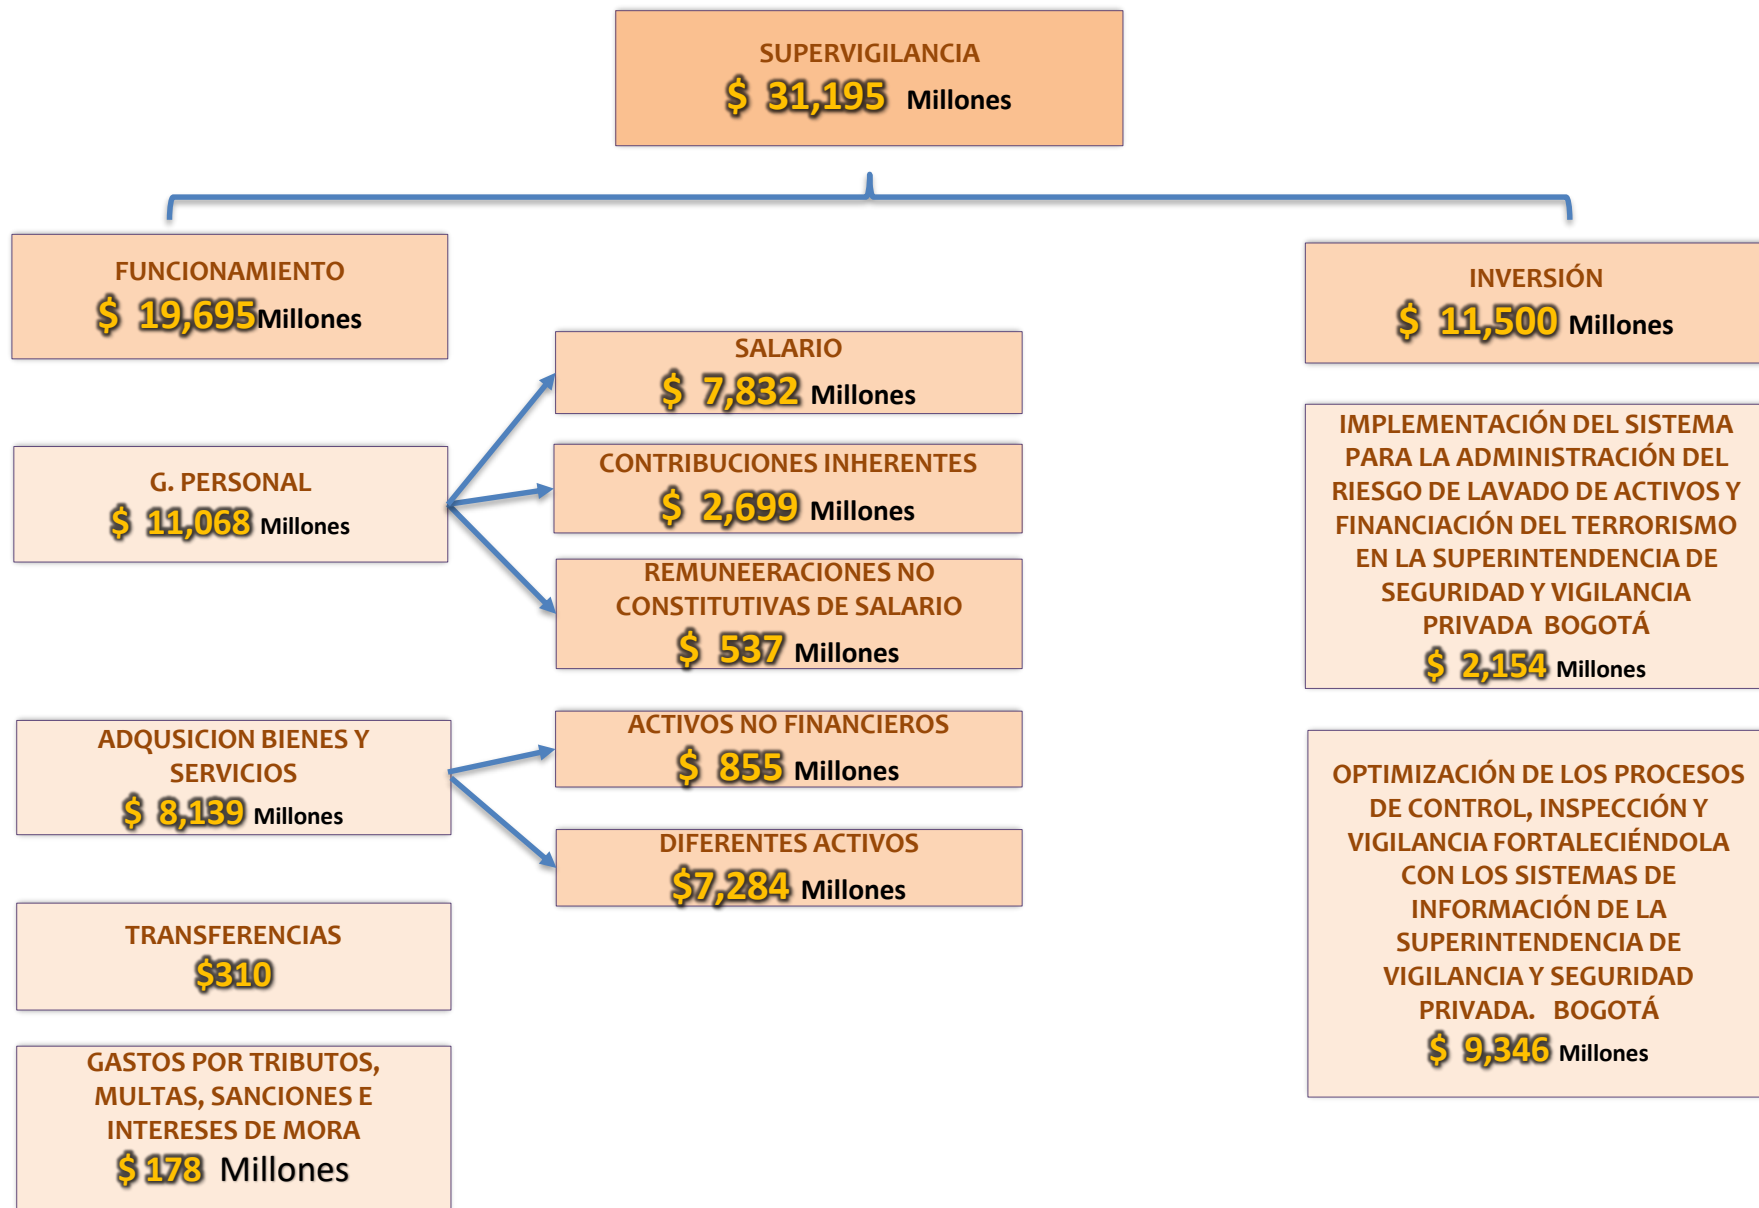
SUPERVIGILANCIA
\$ 31,195 Millones

FUNCIONAMIENTO
\$ 19,695Millones

G. PERSONAL
\$ 11,068 Millones

SALARIO
\$ 7,832 Millones

CONTRIBUCIONES INHERENTES
\$ 2,699 Millones

REMUNEERACIONES NO CONSTITUTIVAS DE SALARIO
\$ 537 Millones

ADQUSICION BIENES Y SERVICIOS
\$ 8,139 Millones

ACTIVOS NO FINANCIEROS
\$ 855 Millones

DIFERENTES ACTIVOS
\$7,284 Millones

TRANSFERENCIAS
\$310

GASTOS POR TRIBUTOS, MULTAS, SANCIONES E INTERESES DE MORA
\$ 178 Millones

INVERSIÓN
\$ 11,500 Millones

IMPLEMENTACIÓN DEL SISTEMA PARA LA ADMINISTRACIÓN DEL RIESGO DE LAVADO DE ACTIVOS Y FINANCIACIÓN DEL TERRORISMO EN LA SUPERINTENDENCIA DE SEGURIDAD Y VIGILANCIA PRIVADA BOGOTÁ
\$ 2,154 Millones

OPTIMIZACIÓN DE LOS PROCESOS DE CONTROL, INSPECCIÓN Y VIGILANCIA FORTALECIÉNDOLA CON LOS SISTEMAS DE INFORMACIÓN DE LA SUPERINTENDENCIA DE VIGILANCIA Y SEGURIDAD PRIVADA. BOGOTÁ
\$ 9,346 Millones